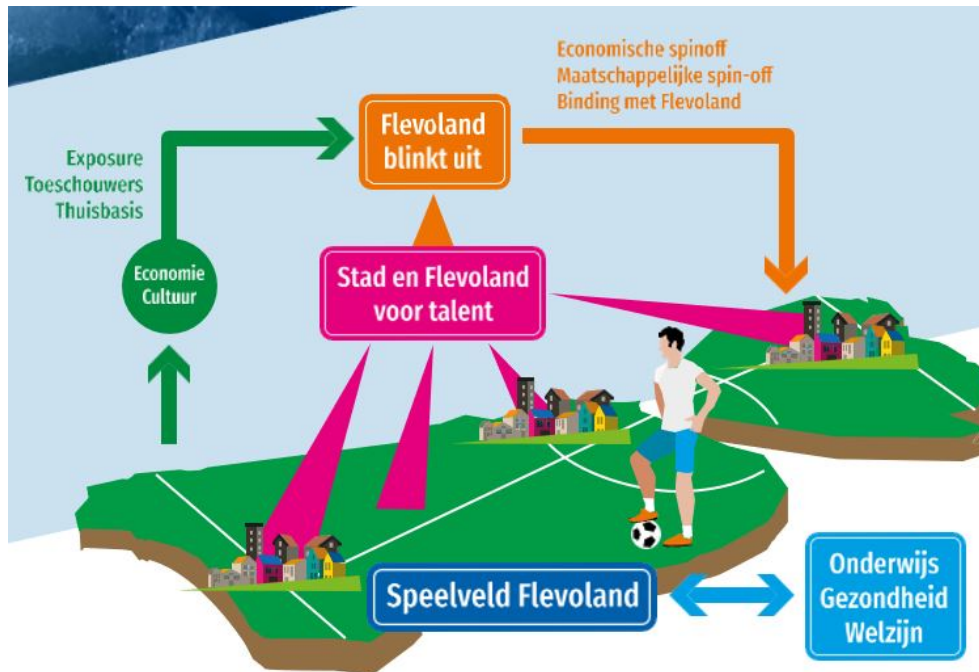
Economische spinoff
Maatschappelijke spin-off
Binding met Flevoland

Exposure
Toeschouwers
Thuisbasis

Flevoland blinkt uit

Economie
Cultuur

Stad en Flevoland voor talent

Speelveld Flevoland

Onderwijs
Gezondheid
Welzijn